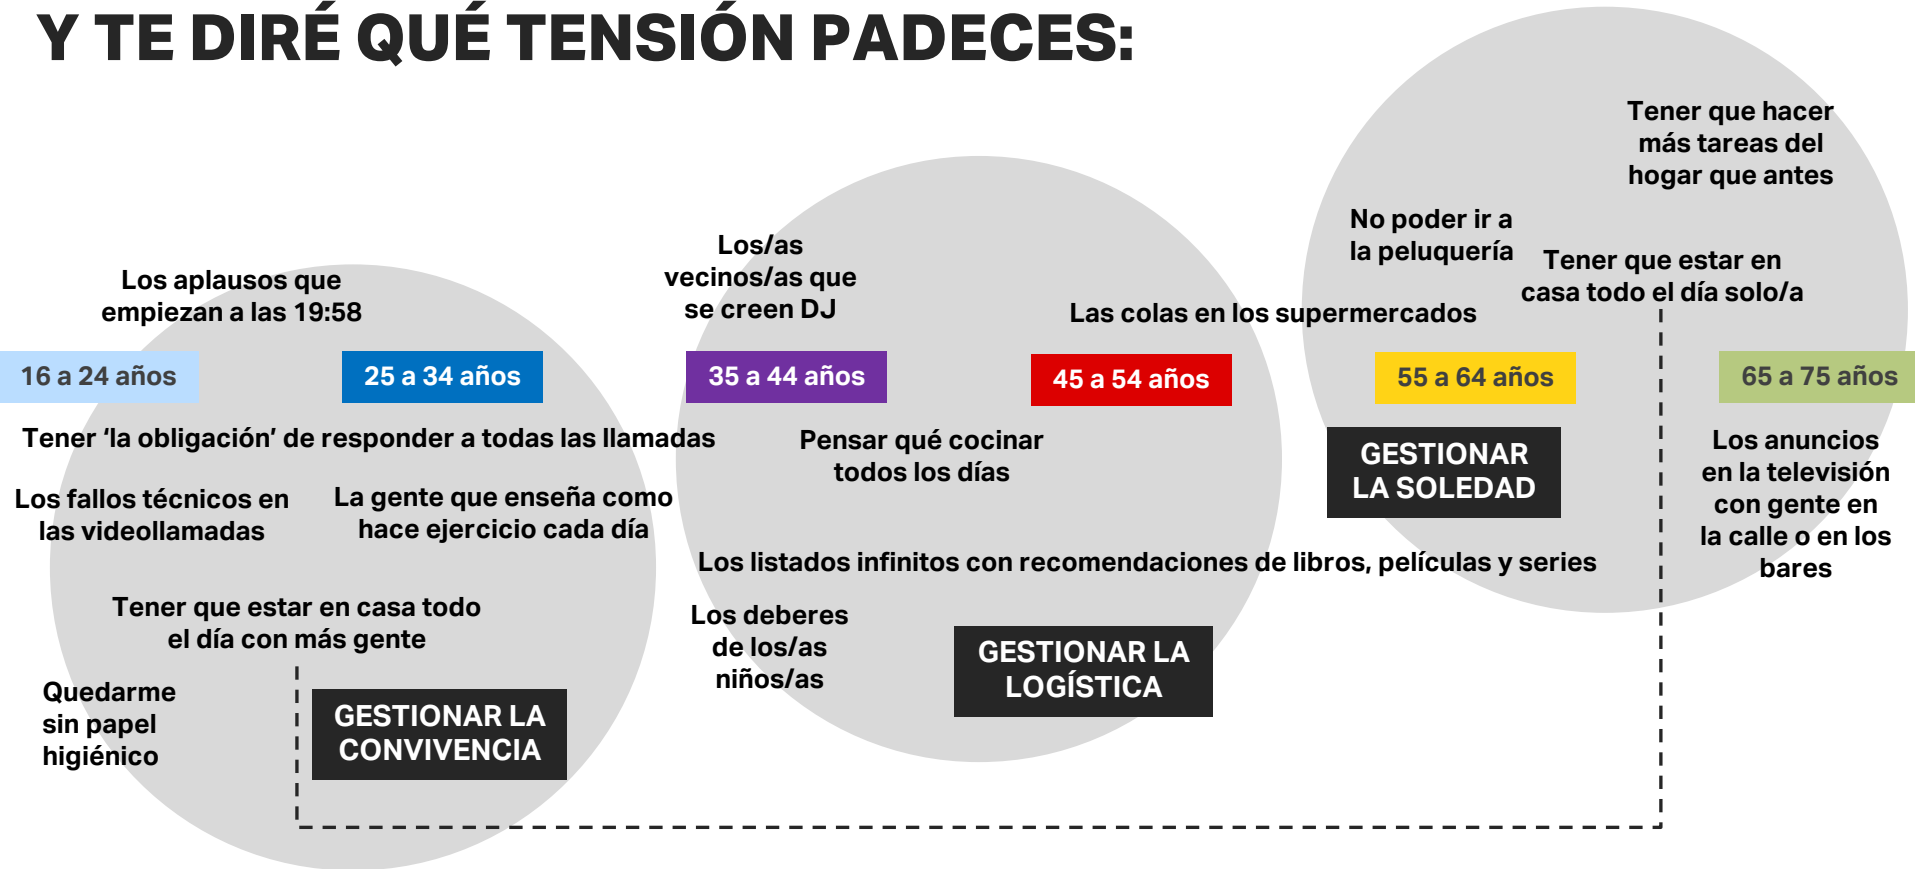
Y TE DIRÉ QUÉ TENSIÓN PADECES:

Tener que hacer más tareas del hogar que antes

No poder ir a la peluquería

Tener que estar en casa todo el día solo/a

Los/as vecinos/as que se creen DJ

Los aplausos que empiezan a las 19:58

Las colas en los supermercados

16 a 24 años

25 a 34 años

35 a 44 años

45 a 54 años

55 a 64 años

65 a 75 años

Tener 'la obligación' de responder a todas las llamadas

Pensar qué cocinar todos los días

GESTIONAR LA SOLEDAD

Los anuncios en la televisión con gente en la calle o en los bares

Los fallos técnicos en las videollamadas

La gente que enseña como hace ejercicio cada día

Los listados infinitos con recomendaciones de libros, películas y series

Tener que estar en casa todo el día con más gente

Los deberes de los/as niños/as

GESTIONAR LA LOGÍSTICA

Quedarme sin papel higiénico

GESTIONAR LA CONVIVENCIA